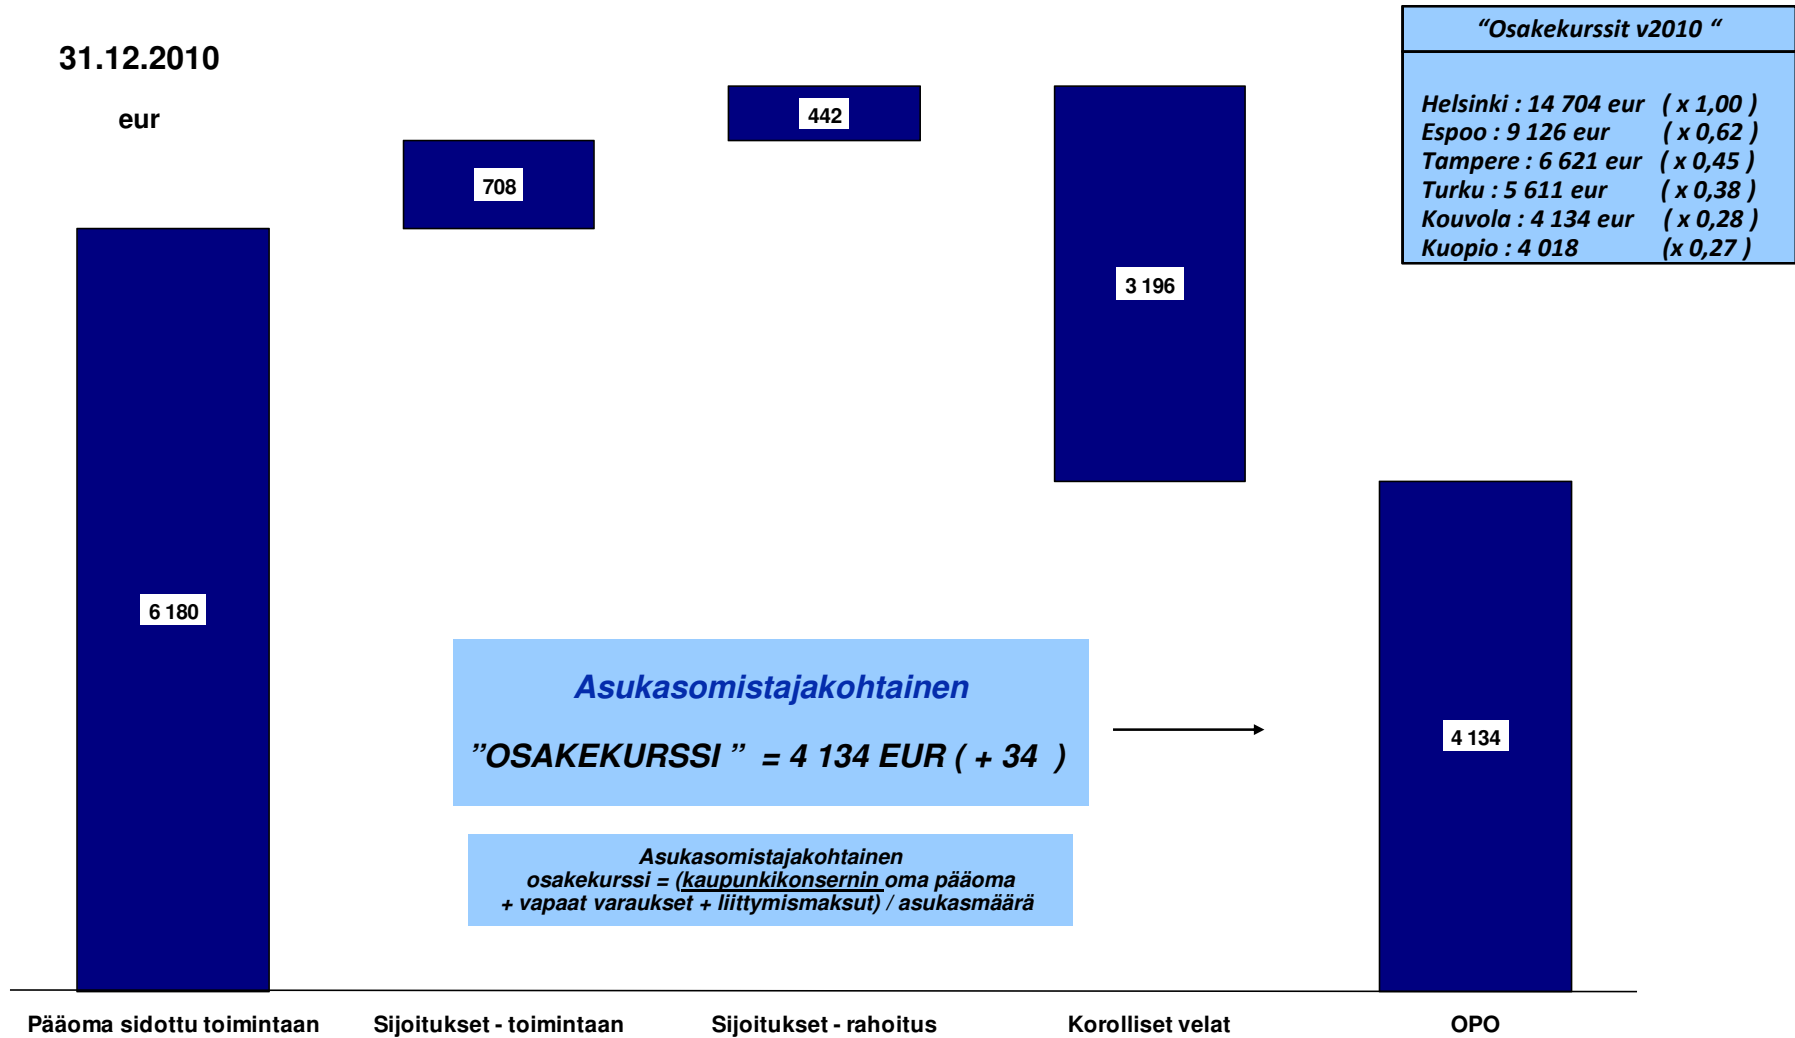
31.12.2010

eur

708

442

3 196

6 180

4 134

“Osakekurssit v2010 “

Helsinki : 14 704 eur ( x 1,00 )
Espoo : 9 126 eur ( x 0,62 )
Tampere : 6 621 eur ( x 0,45 )
Turku : 5 611 eur ( x 0,38 )
Kouvola : 4 134 eur ( x 0,28 )
Kuopio : 4 018 (x 0,27 )

Asukasomistajakohtainen

”OSAKEKURSSI ” = 4 134 EUR ( + 34 )

Asukasomistajakohtainen osakekurssi = (kaupunkikonsernin oma pääoma + vapaat varaukset + liittymismaksut) / asukasmäärä

Pääoma sidottu toimintaan

Sijoitukset - toimintaan

Sijoitukset - rahoitus

Korolliset velat

OPO